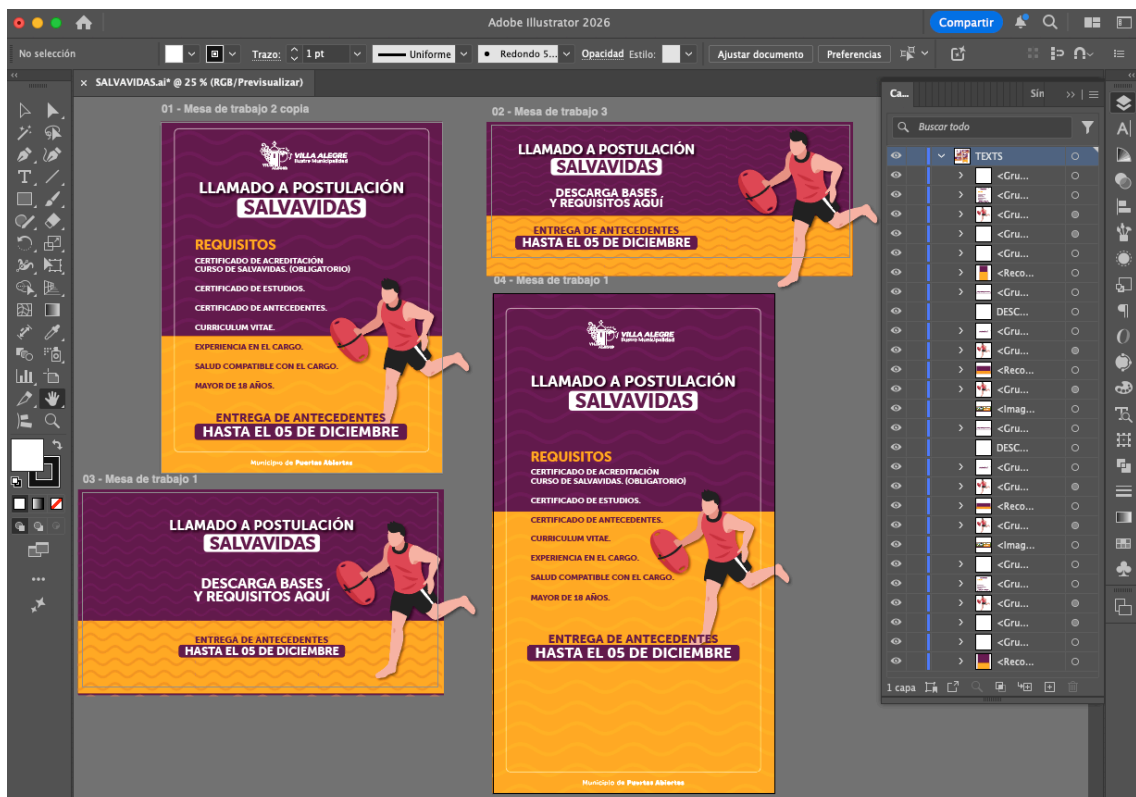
Adobe Illustrator 2026

Compartir

No selección

Trazo: 1 pt

Uniforme

Redondo 5...

Opacidad

Estilo:

Ajustar documento

Preferencias

SALVAVIDAS.ai* @ 25 % (RGB/Previsualizar)

01 - Mesa de trabajo 2 copia

VILLA ALEGRE
Ilustre Municipalidad

LLAMADO A POSTULACIÓN
SALVAVIDAS

REQUISITOS
CERTIFICADO DE ACREDITACIÓN
CURSO DE SALVAVIDAS. (OBLIGATORIO)
CERTIFICADO DE ESTUDIOS.
CERTIFICADO DE ANTECEDENTES.
CURRICULUM VITAE.
EXPERIENCIA EN EL CARGO.
SALUD COMPATIBLE CON EL CARGO.
MAYOR DE 18 AÑOS.

ENTREGA DE ANTECEDENTES
HASTA EL 05 DE DICIEMBRE

Municipio de Puertas Abiertas

02 - Mesa de trabajo 3

LLAMADO A POSTULACIÓN
SALVAVIDAS
DESCARGA BASES
Y REQUISITOS AQUÍ
ENTREGA DE ANTECEDENTES
HASTA EL 05 DE DICIEMBRE

03 - Mesa de trabajo 1

LLAMADO A POSTULACIÓN
SALVAVIDAS
DESCARGA BASES
Y REQUISITOS AQUÍ
ENTREGA DE ANTECEDENTES
HASTA EL 05 DE DICIEMBRE

04 - Mesa de trabajo 1

VILLA ALEGRE
Ilustre Municipalidad

LLAMADO A POSTULACIÓN
SALVAVIDAS

REQUISITOS
CERTIFICADO DE ACREDITACIÓN
CURSO DE SALVAVIDAS. (OBLIGATORIO)
CERTIFICADO DE ESTUDIOS.
CERTIFICADO DE ANTECEDENTES.
CURRICULUM VITAE.
EXPERIENCIA EN EL CARGO.
SALUD COMPATIBLE CON EL CARGO.
MAYOR DE 18 AÑOS.

ENTREGA DE ANTECEDENTES
HASTA EL 05 DE DICIEMBRE

Municipio de Puertas Abiertas

Ca...
Sín
Buscar todo
TEXTS
<Gru...
<Gru...
<Gru...
<Gru...
<Gru...
<Reco...
<Gru...
DESC...
<Gru...
<Gru...
<Reco...
<Gru...
<Imag...
<Gru...
DESC...
<Gru...
<Gru...
<Reco...
<Gru...
<Imag...
<Gru...
<Gru...
<Gru...
<Gru...
<Reco...
1 capa